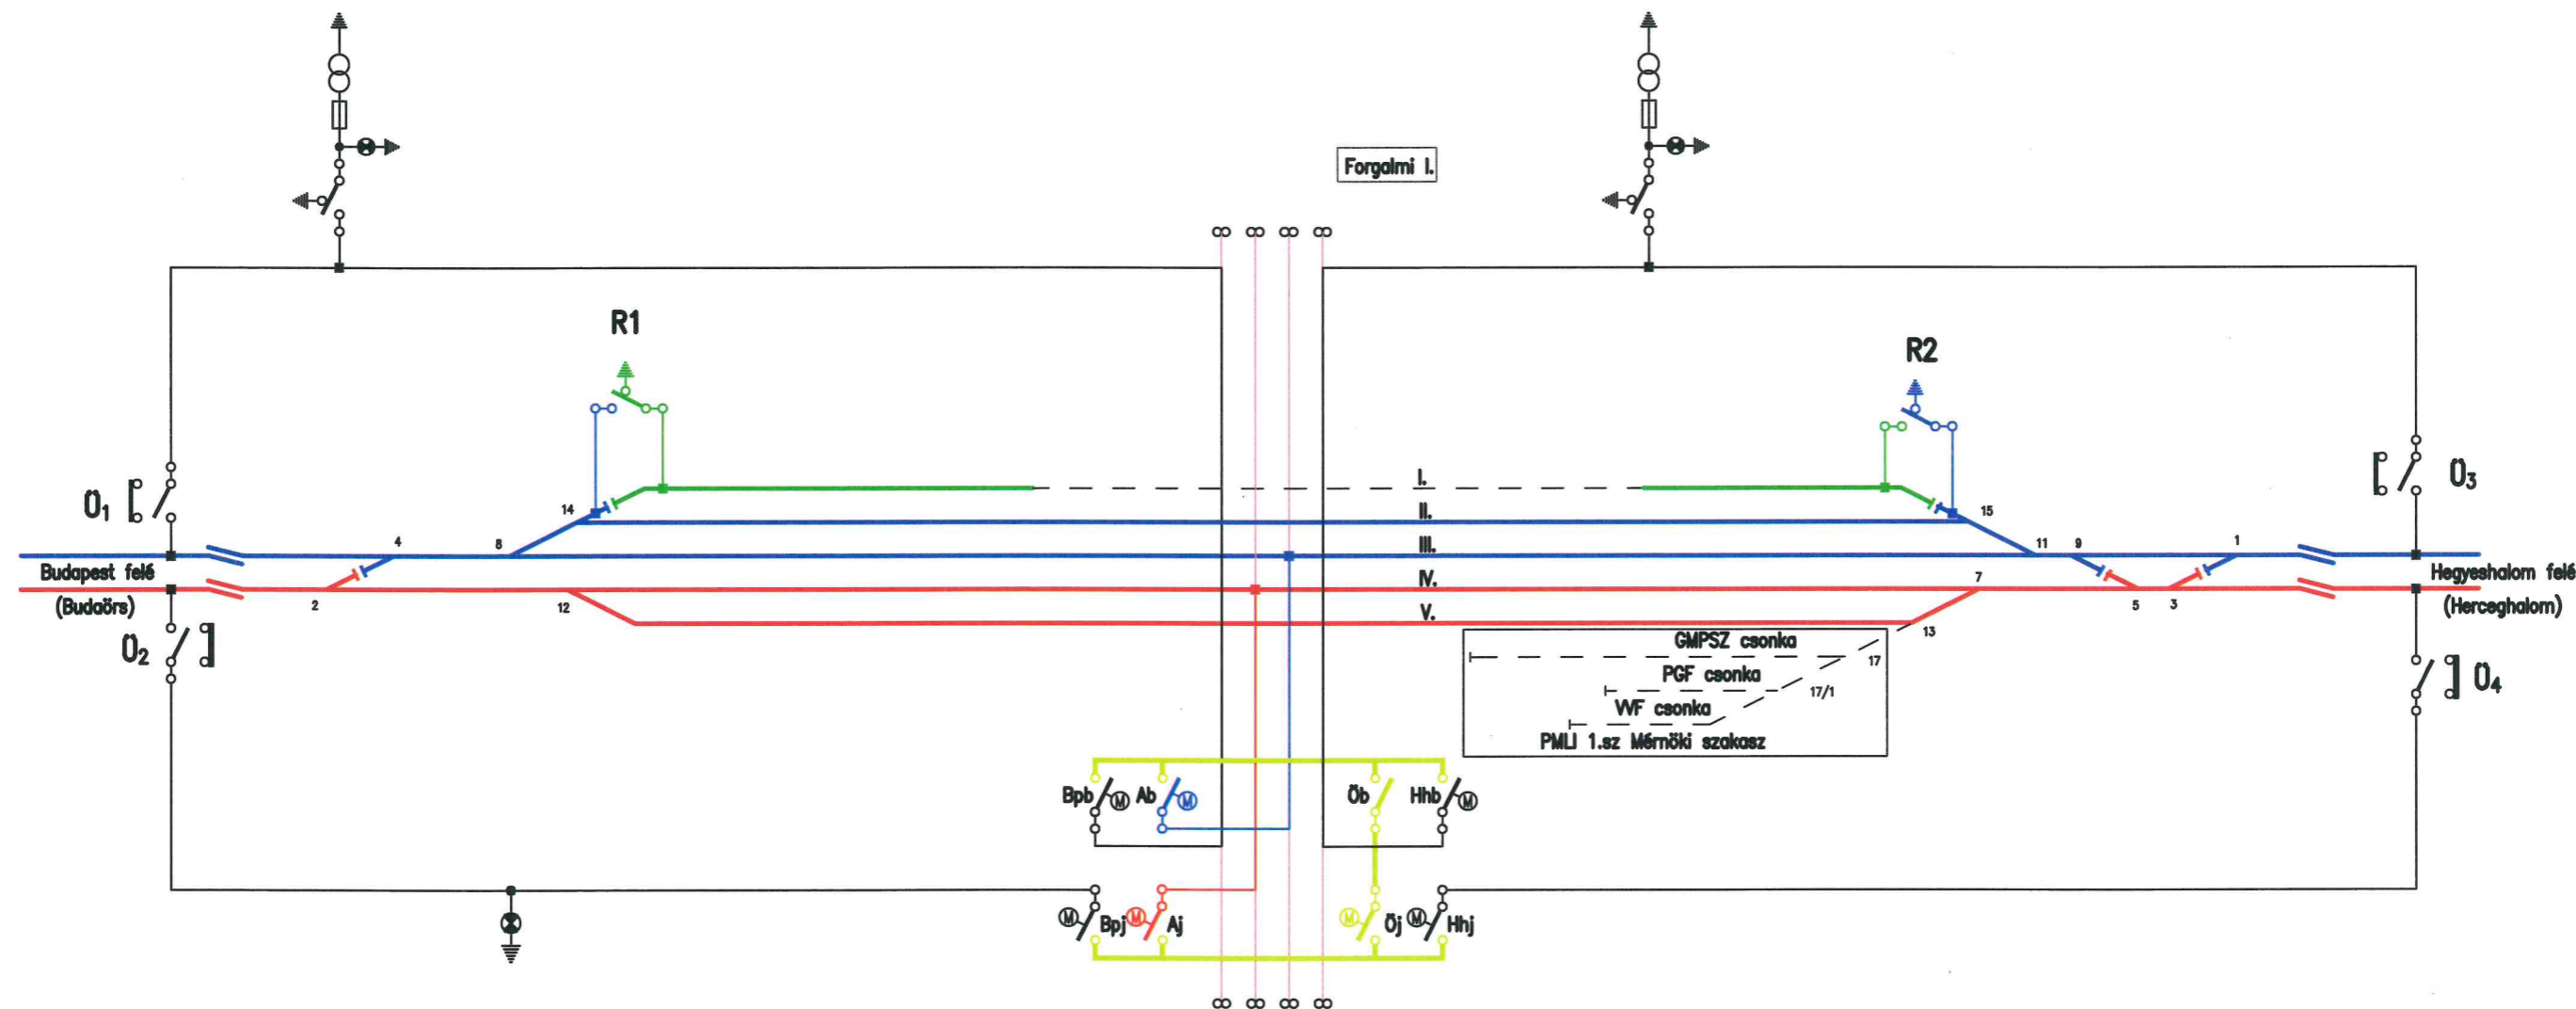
Forgalmi I.

R1

R2

$0_1$

$0_2$

$0_3$

$0_4$

Budapest felé
(Budaörs)

Hegyeshalom felé
(Herceghalom)

I.
II.
III.
IV.
V.

14
4
8
2
12
15
11
9
1
7
5
3
13

GMPSZ csonka
17
PGF csonka
17/1
VWF csonka
PMLI 1.sz Mérnöki szakasz

Bpb
Ab
Öb
Hhb

Bpj
Aj
Öj
Hhj